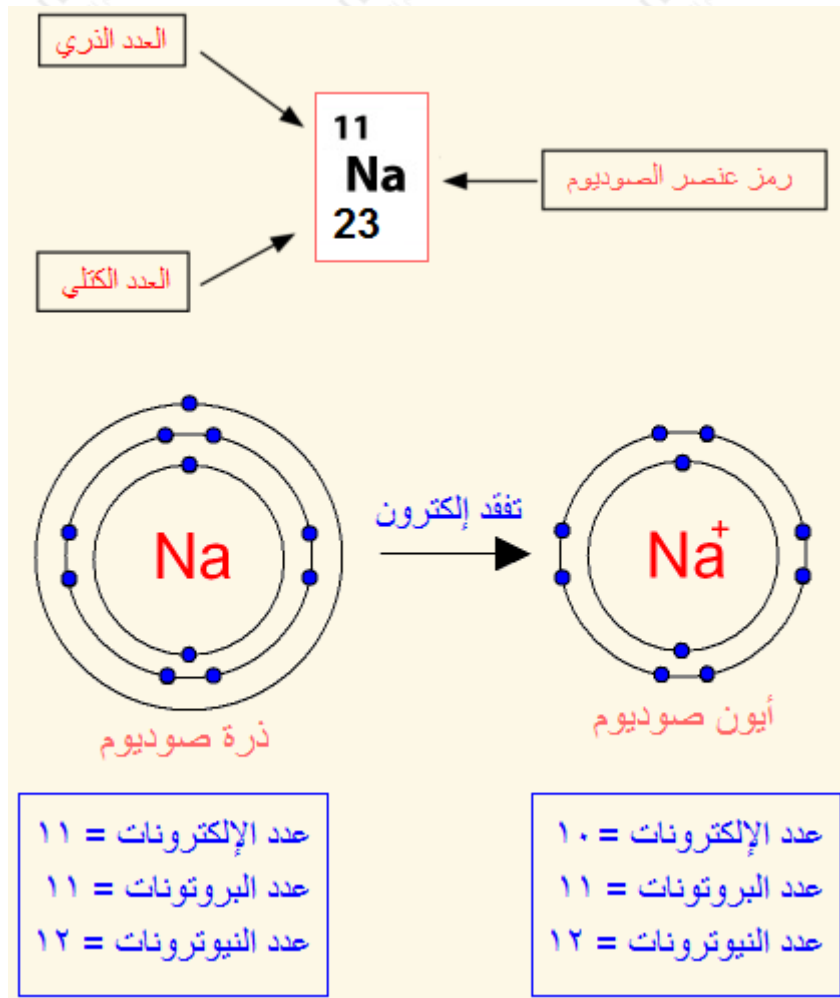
العدد الذري

11
Na
23

رمز عنصر الصوديوم

العدد الكتلي

Na

تفقد إلكترون

$Na^+$

ذرة صوديوم

أيون صوديوم

عدد الإلكترونات = ١١
عدد البروتونات = ١١
عدد النيوترونات = ١٢

عدد الإلكترونات = ١٠
عدد البروتونات = ١١
عدد النيوترونات = ١٢